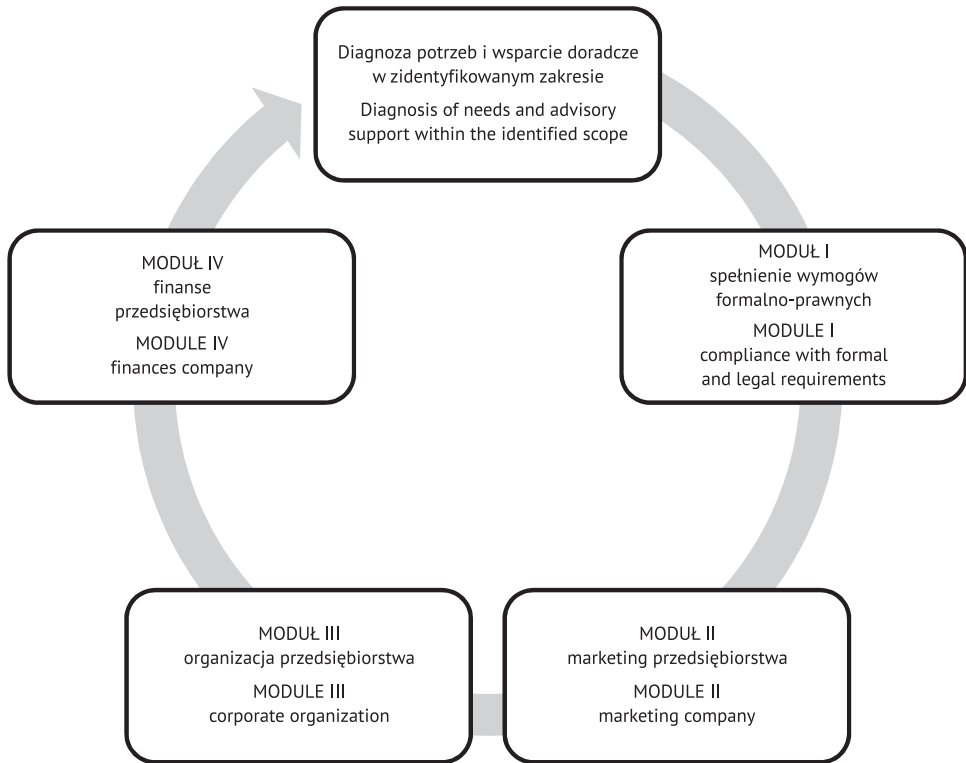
Diagnoza potrzeb i wsparcie doradcze w zidentyfikowanym zakresie

Diagnosis of needs and advisory support within the identified scope

MODUŁ I
spełnienie wymogów formalno-prawnych

MODULE I
compliance with formal and legal requirements

MODUŁ II
marketing przedsiębiorstwa

MODULE II
marketing company

MODUŁ III
organizacja przedsiębiorstwa

MODULE III
corporate organization

MODUŁ IV
finanse przedsiębiorstwa

MODULE IV
finances company